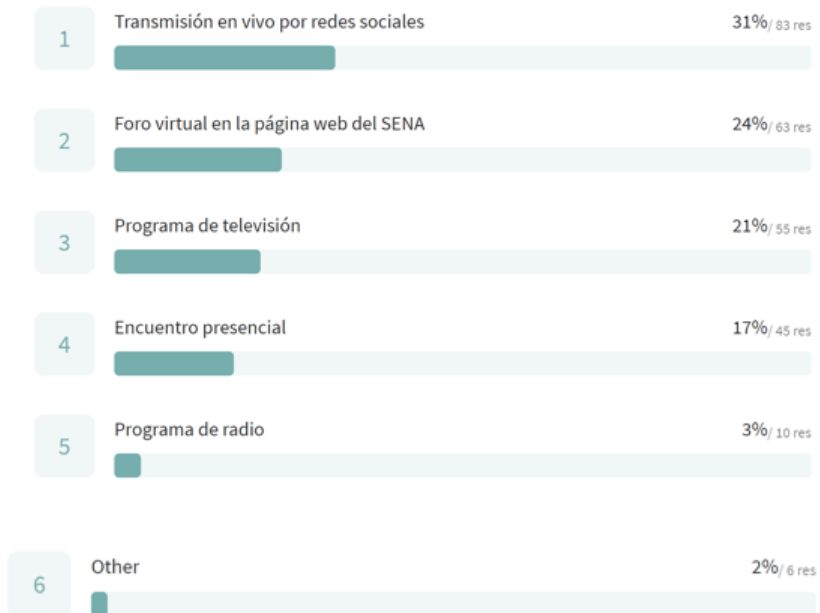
1 Transmisión en vivo por redes sociales 31%/ 83 res

2 Foro virtual en la página web del SENA 24%/ 63 res

3 Programa de televisión 21%/ 55 res

4 Encuentro presencial 17%/ 45 res

5 Programa de radio 3%/ 10 res

6 Other 2%/ 6 res